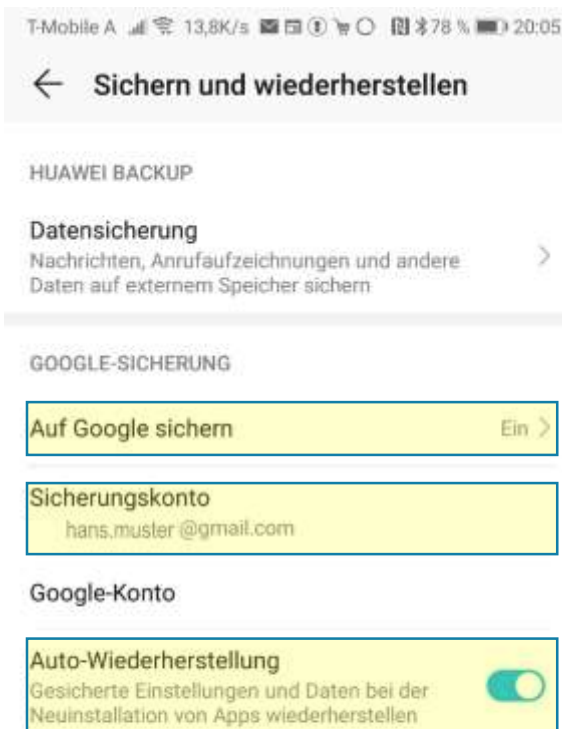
T-Mobile A 13,8K/s 78 % 20:05

Sichern und wiederherstellen

HUAWEI BACKUP

Datensicherung
Nachrichten, Anrufaufzeichnungen und andere Daten auf externem Speicher sichern

GOOGLE-SICHERUNG

Auf Google sichern
Ein

Sicherungskonto
hans.muster @gmail.com

Google-Konto

Auto-Wiederherstellung
Gesicherte Einstellungen und Daten bei der Neuinstallation von Apps wiederherstellen